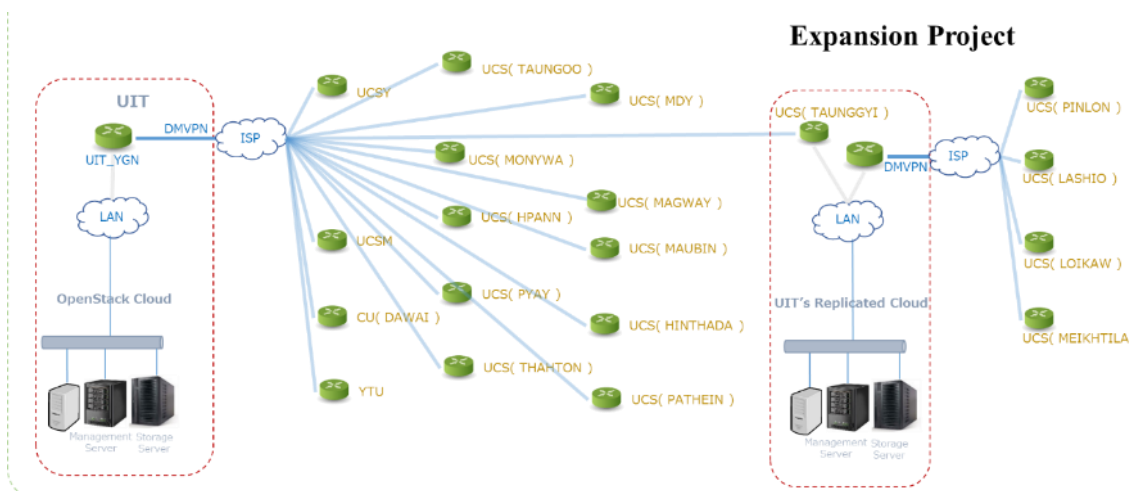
Expansion Project

UIT

UIT_YGN

DMVPN

ISP

LAN

OpenStack Cloud

Management Server

Storage Server

UCSY

UCS( TAUNGOO )

UCS( MDY )

UCS( MONYWA )

UCS( MAGWAY )

UCS( HPANN )

UCS( MAUBIN )

UCSM

UCS( PYAY )

UCS( HINTHADA )

CU( DAWAI )

UCS( THAHTON )

YTU

UCS( PATHEIN )

UCS( TAUNGGYI )

DMVPN

ISP

LAN

UIT's Replicated Cloud

Management Server

Storage Server

UCS( PINLON )

UCS( LASHIO )

UCS( LOIKAW )

UCS( MEIKHTILA